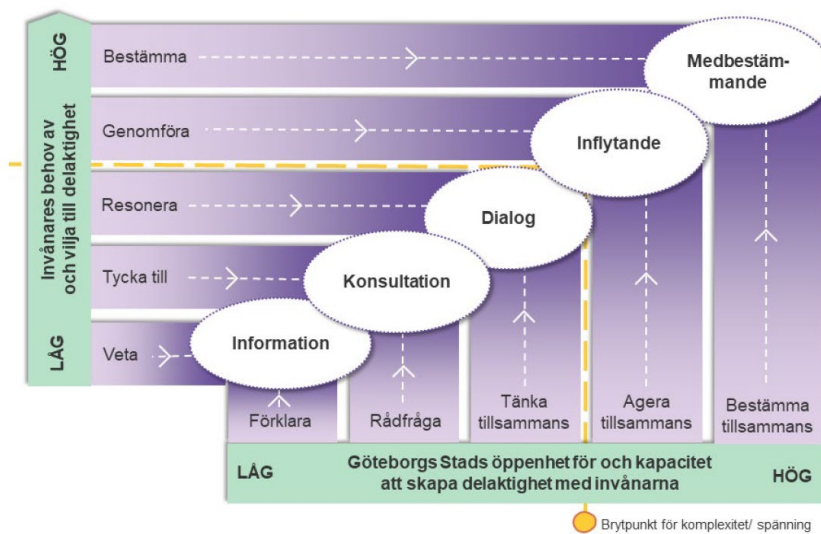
HÖG

Invånares behov av och vilja till delaktighet

LÅG

Bestämma

Genomföra

Resonera

Tycka till

Veta

Medbestämmande

Inflytande

Dialog

Konsultation

Information

Förklara

Rådfråga

Tänka tillsammans

Agera tillsammans

Bestämma tillsammans

LÅG

Göteborgs Stads öppenhet för och kapacitet att skapa delaktighet med invånarna

HÖG

Brytpunkt för komplexitet/ spänning